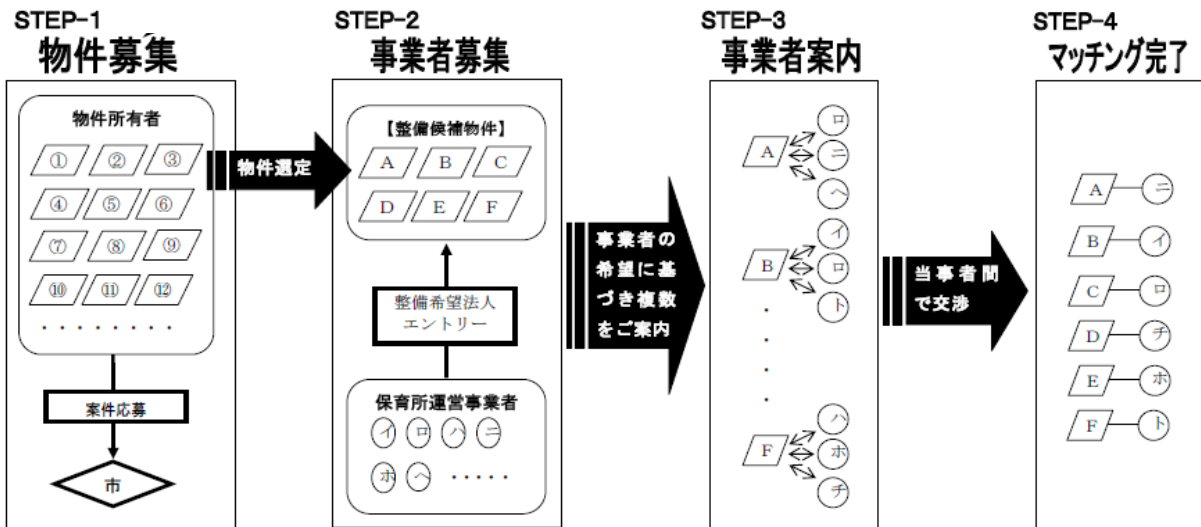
STEP-1
物件募集

物件所有者

①　②　③
④　⑤　⑥
⑦　⑧　⑨
⑩　⑪　⑫
・・・・・・・・

案件応募

市

物件選定

STEP-2
事業者募集

【整備候補物件】

A　B　C
D　E　F

整備希望法人エントリー

保育所運営事業者

イ　ロ　ハ　ニ
ホ　ヘ　・・・・・

事業者の希望に基づき複数をご案内

STEP-3
事業者案内

A　ロ　ニ　ヘ

B　イ　ロ　ト

・
・
・
・

F　ハ　ホ　チ

当事者間で交渉

STEP-4
マッチング完了

A　ニ
B　イ
C　ロ
D　チ
E　ホ
F　ト